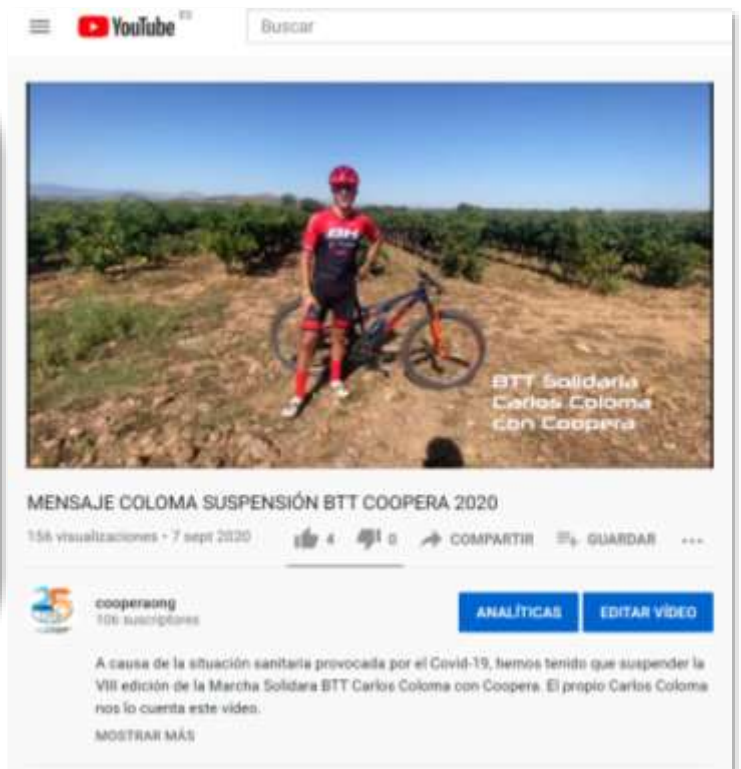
YouTube ES

Buscar

BTT Solidaria
Carlos Coloma
con Coopera

MENSAJE COLOMA SUSPENSIÓN BTT COOPERA 2020

156 visualizaciones • 7 sept 2020

4 0 COMPARTIR GUARDAR ...

cooperaong
106 suscriptores

ANALÍTICAS EDITAR VÍDEO

A causa de la situación sanitaria provocada por el Covid-19, hemos tenido que suspender la VIII edición de la Marcha Solidaria BTT Carlos Coloma con Coopera. El propio Carlos Coloma nos lo cuenta este vídeo.

MOSTRAR MÁS